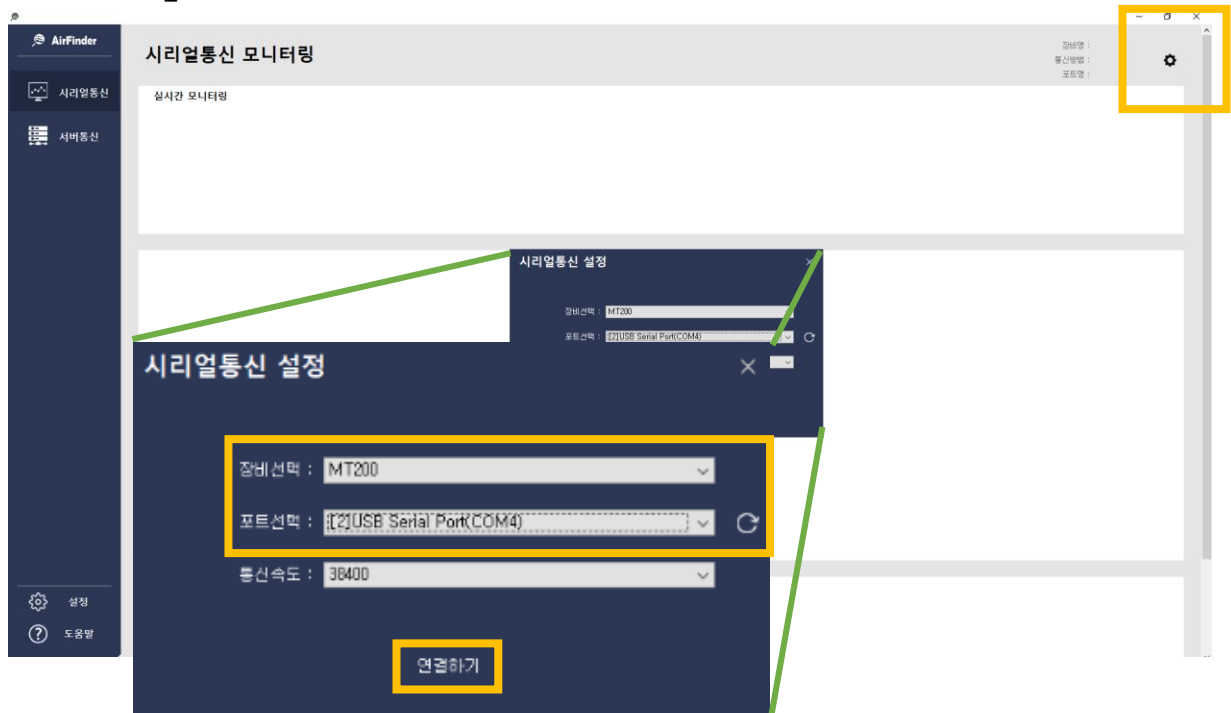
AirFinder

시리얼통신

서버통신

설정

도움말

시리얼통신 모니터링

장비명 :
통신방법 :
포트명 :

실시간 모니터링

시리얼통신 설정

장비선택 : MT200

포트선택 : [2]USB Serial Port(COM4)

시리얼통신 설정

장비선택 : MT200

포트선택 : [2]USB Serial Port(COM4)

통신속도 : 38400

연결하기